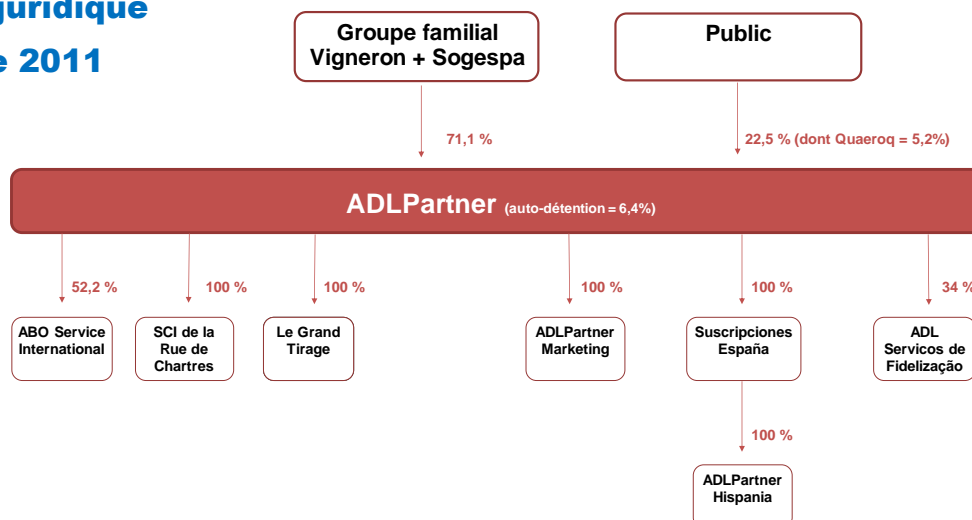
juridique
e 2011

Groupe familial Vigneron + Sogespa

Public

71,1 %

22,5 % (dont Quaeroq = 5,2%)

ADLPartner (auto-détention = 6,4%)

52,2 %

100 %

100 %

100 %

100 %

34 %

ABO Service International

SCI de la Rue de Chartres

Le Grand Tirage

ADLPartner Marketing

Suscripciones España

ADL Servicos de Fidelização

100 %

ADLPartner Hispania